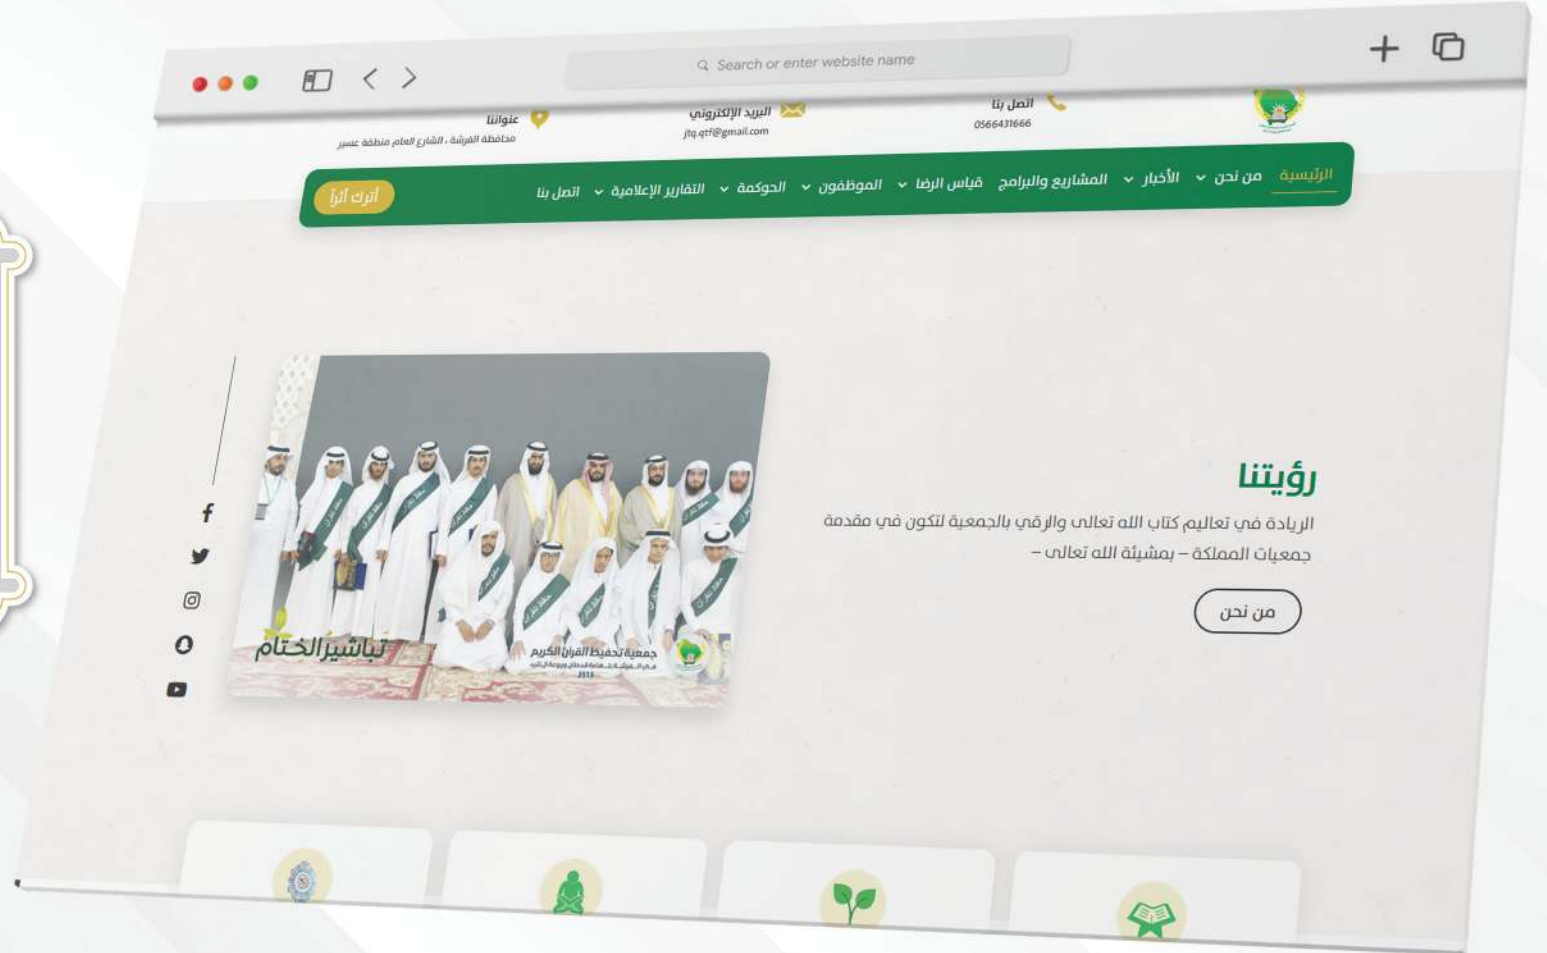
Search or enter website name

عنواننا
محافظة القرشة ، الشارع العام منطقة عسير

البريد الإلكتروني
jtq.qtf@gmail.com

اتصل بنا
0566431666

الرئيسية
من نحن
الأخبار
المشاريع والبرامج
قياس الرضا
الموظفون
الحوكمة
التقارير الإعلامية
اتصل بنا
أترك أثراً

رؤيتنا

الريادة في تعاليم كتاب الله تعالى والرقي بالجمعية لتكون في مقدمة جمعيات المملكة – بمشيئة الله تعالى –

من نحن

تباشير الختام
جمعية تحفيظ القرآن الكريم